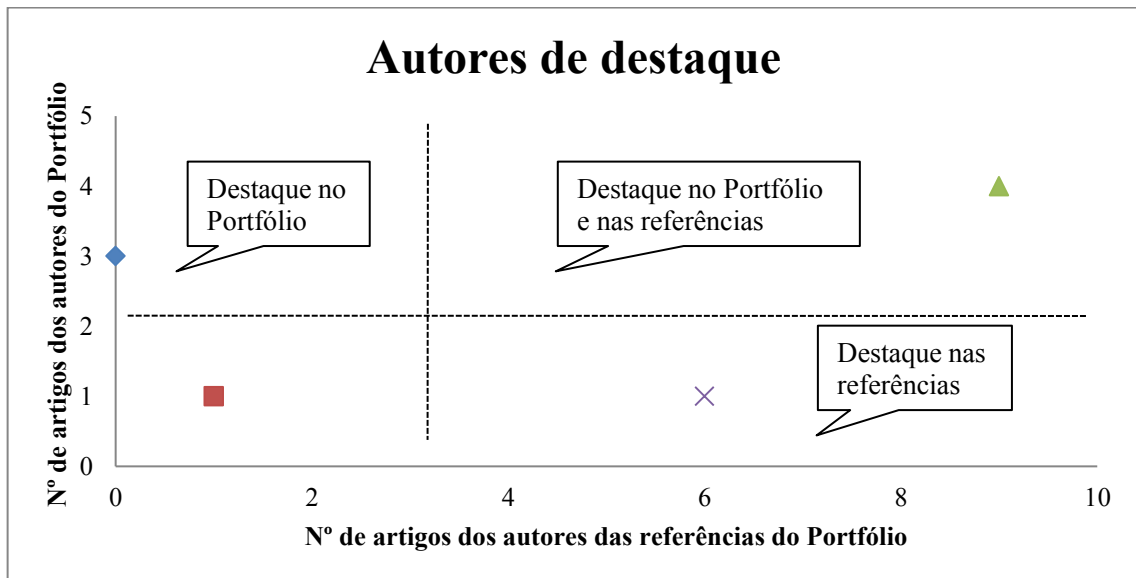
Autores de destaque

Nº de artigos dos autores do Portfólio

5
4
3
2
1
0

Destaque no Portfólio

Destaque no Portfólio e nas referências

Destaque nas referências

0
2
4
6
8
10

Nº de artigos dos autores das referências do Portfólio